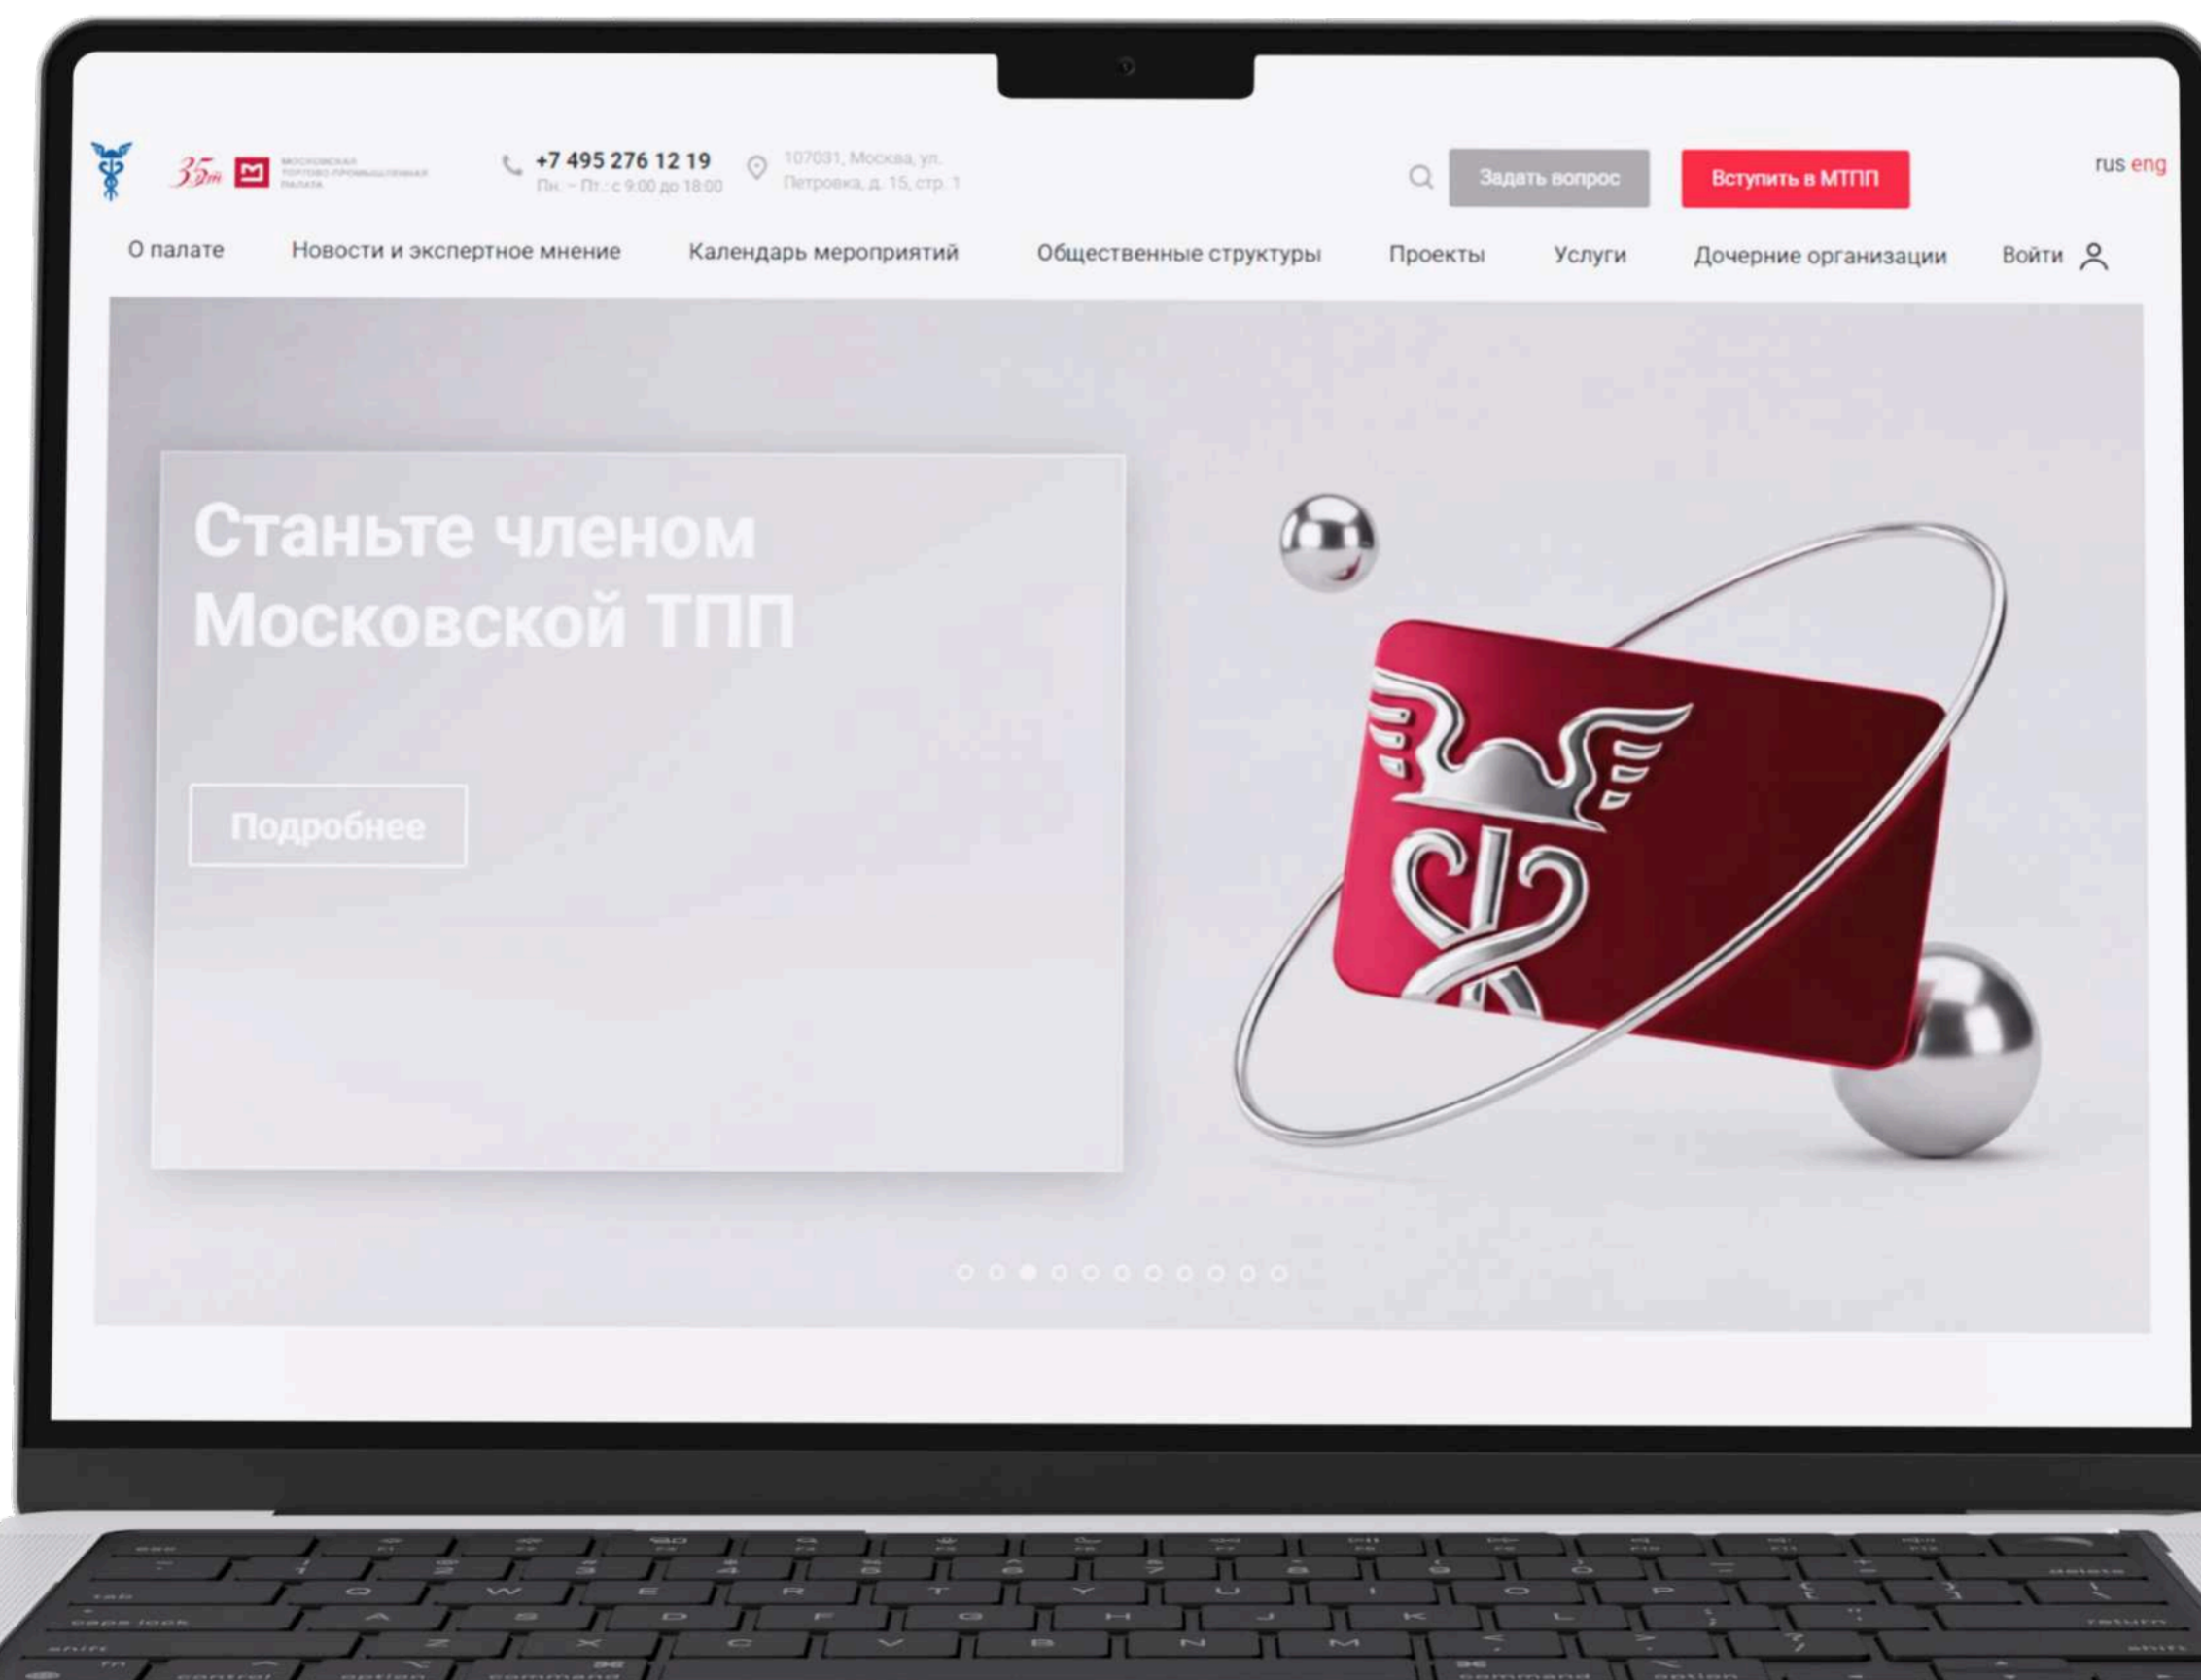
35лет МОСКОВСКАЯ ТОРГОВО-ПРОМЫШЛЕННАЯ ПАЛАТА

+7 495 276 12 19
Пн. – Пт.: с 9:00 до 18:00

107031, Москва, ул. Петровка, д. 15, стр. 1

Задать вопрос

Вступить в МТПП

rus eng

О палате
Новости и экспертное мнение
Календарь мероприятий
Общественные структуры
Проекты
Услуги
Дочерние организации
Войти

Станьте членом Московской ТПП

Подробнее